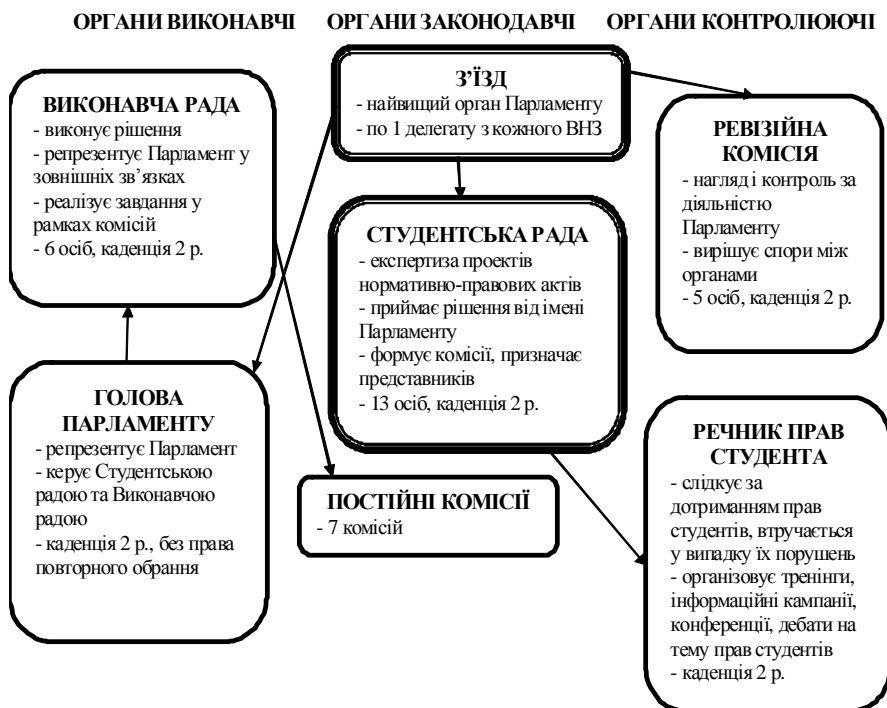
ОРГАНИ ВИКОНАВЧІ ОРГАНИ ЗАКОНОДАВЧІ ОРГАНИ КОНТРОЛЮЮЧІ

З'ЇЗД
- найвищий орган Парламенту
- по 1 делегату з кожного ВНЗ

ВИКОНАВЧА РАДА
- виконує рішення
- репрезентує Парламент у зовнішніх зв'язках
- реалізує завдання у рамках комісій
- 6 осіб, каденція 2 р.

РЕВІЗІЙНА КОМІСІЯ
- нагляд і контроль за діяльністю Парламенту
- вирішує спори між органами
- 5 осіб, каденція 2 р.

СТУДЕНТСЬКА РАДА
- експертиза проектів нормативно-правових актів
- приймає рішення від імені Парламенту
- формує комісії, призначає представників
- 13 осіб, каденція 2 р.

ГОЛОВА ПАРЛАМЕНТУ
- репрезентує Парламент
- керує Студентською радою та Виконавчою радою
- каденція 2 р., без права повторного обрання

ПОСТІЙНІ КОМІСІЇ
- 7 комісій

РЕЧНИК ПРАВ СТУДЕНТА
- слідкує за дотриманням прав студентів, втручається у випадку їх порушень
- організовує тренінги, інформаційні кампанії, конференції, дебати на тему прав студентів
- каденція 2 р.